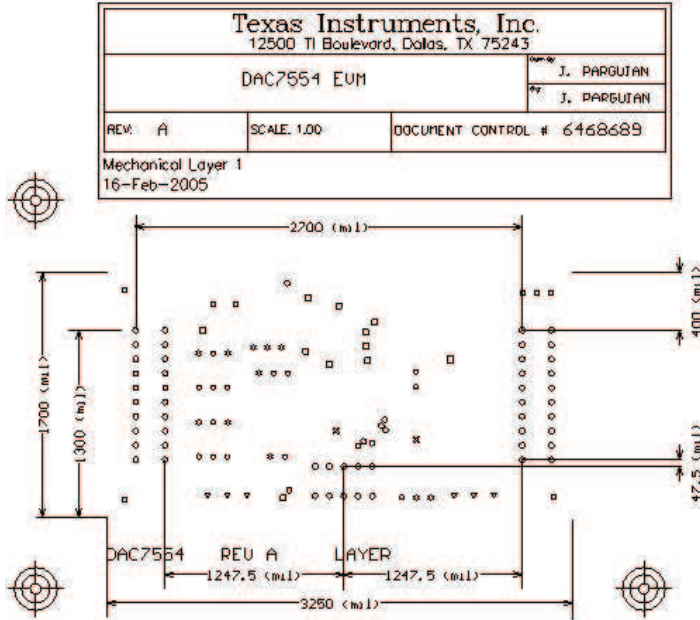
Texas Instruments, Inc.
12500 TI Boulevard, Dallas, TX 75243

DAC7554 EVM

J. PARGUIAN

J. PARGUIAN

REV: A

SCALE: 1.00

DOCUMENT CONTROL # 6468689

Mechanical Layer 1
16-Feb-2005

2700 (mil)

400 (mil)

1700 (mil)

1300 (mil)

47.5 (mil)

DAC7554 REV A LAYER

1247.5 (mil)

1247.5 (mil)

3250 (mil)